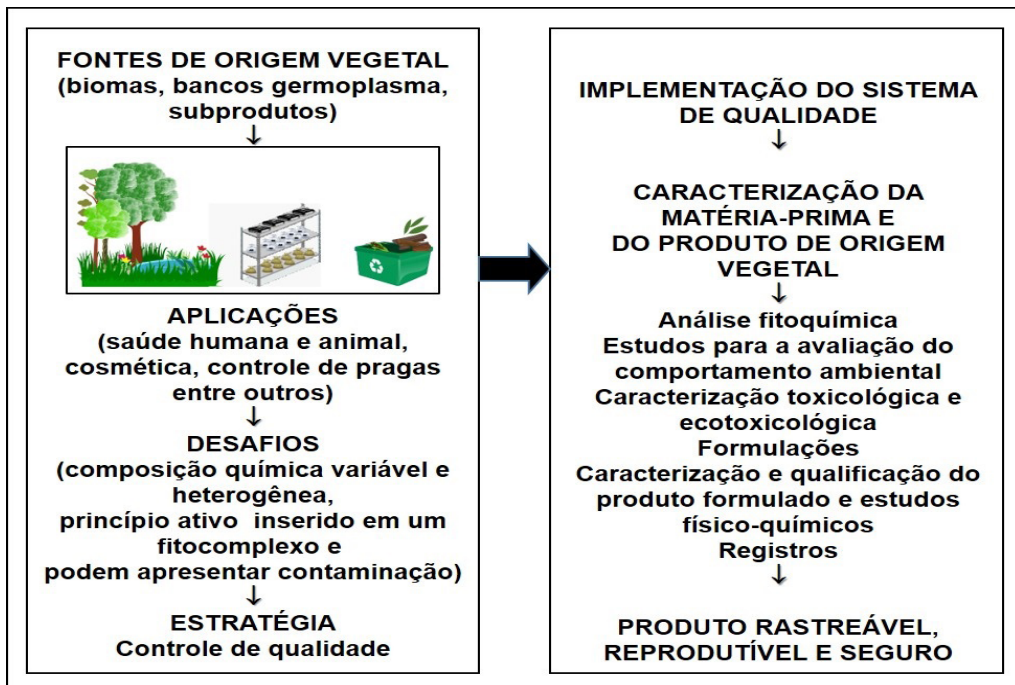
FONTES DE ORIGEM VEGETAL
(biomas, bancos germoplasma, subprodutos)
↓

APLICAÇÕES
(saúde humana e animal, cosmética, controle de pragas entre outros)
↓
DESAFIOS
(composição química variável e heterogênea,
princípio ativo inserido em um fitocomplexo e
podem apresentar contaminação)
↓
ESTRATÉGIA
Controle de qualidade

IMPLEMENTAÇÃO DO SISTEMA DE QUALIDADE
↓
CARACTERIZAÇÃO DA MATÉRIA-PRIMA E
DO PRODUTO DE ORIGEM VEGETAL
↓
Análise fitoquímica
Estudos para a avaliação do comportamento ambiental
Caracterização toxicológica e ecotoxicológica
Formulações
Caracterização e qualificação do produto formulado e estudos físico-químicos
Registros
↓
PRODUTO RASTREÁVEL, REPRODUTÍVEL E SEGURO